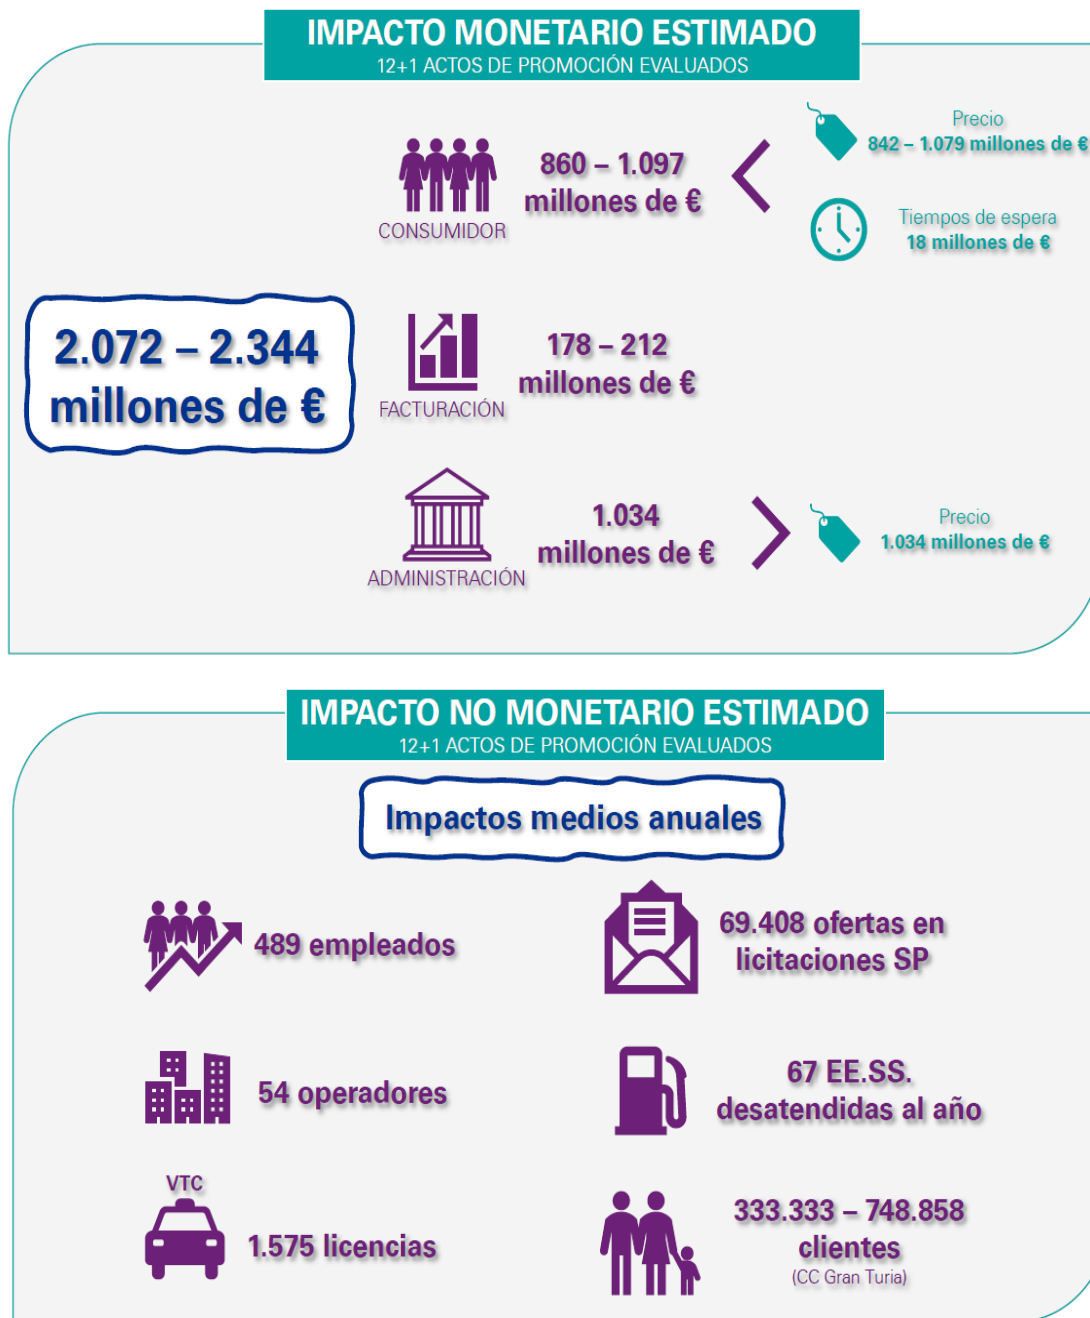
IMPACTO MONETARIO ESTIMADO
12+1 ACTOS DE PROMOCIÓN EVALUADOS

CONSUMIDOR
860 – 1.097 millones de €

Precio
842 – 1.079 millones de €

Tiempos de espera
18 millones de €

2.072 – 2.344 millones de €

FACTURACIÓN
178 – 212 millones de €

ADMINISTRACIÓN
1.034 millones de €

Precio
1.034 millones de €

IMPACTO NO MONETARIO ESTIMADO
12+1 ACTOS DE PROMOCIÓN EVALUADOS

Impactos medios anuales

489 empleados

69.408 ofertas en licitaciones SP

54 operadores

67 EE.SS. desatendidas al año

VTC
1.575 licencias

333.333 – 748.858 clientes
(CC Gran Turia)